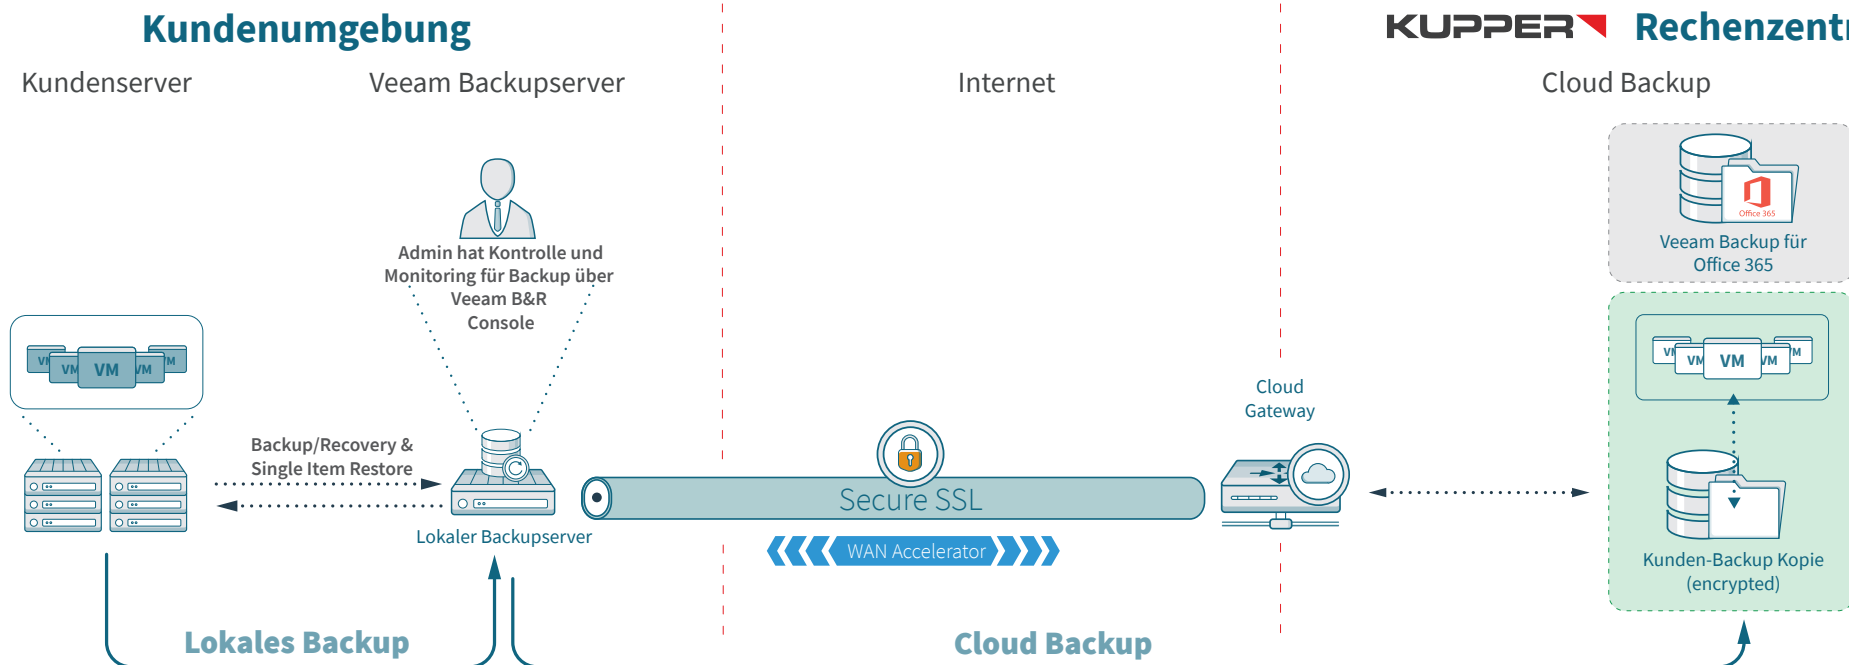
Kundenumgebung

Kundenserver

Veeam Backupserver

Internet

KUPPER

Rechenzent

Cloud Backup

Admin hat Kontrolle und Monitoring für Backup über Veeam B&R Console

Veeam Backup für Office 365

Office 365

VM VM VM VM VM

VM VM VM VM VM

Backup/Recovery & Single Item Restore

Cloud Gateway

Secure SSL

Lokaler Backupserver

WAN Accelerator

Kunden-Backup Kopie (encrypted)

Lokales Backup

Cloud Backup